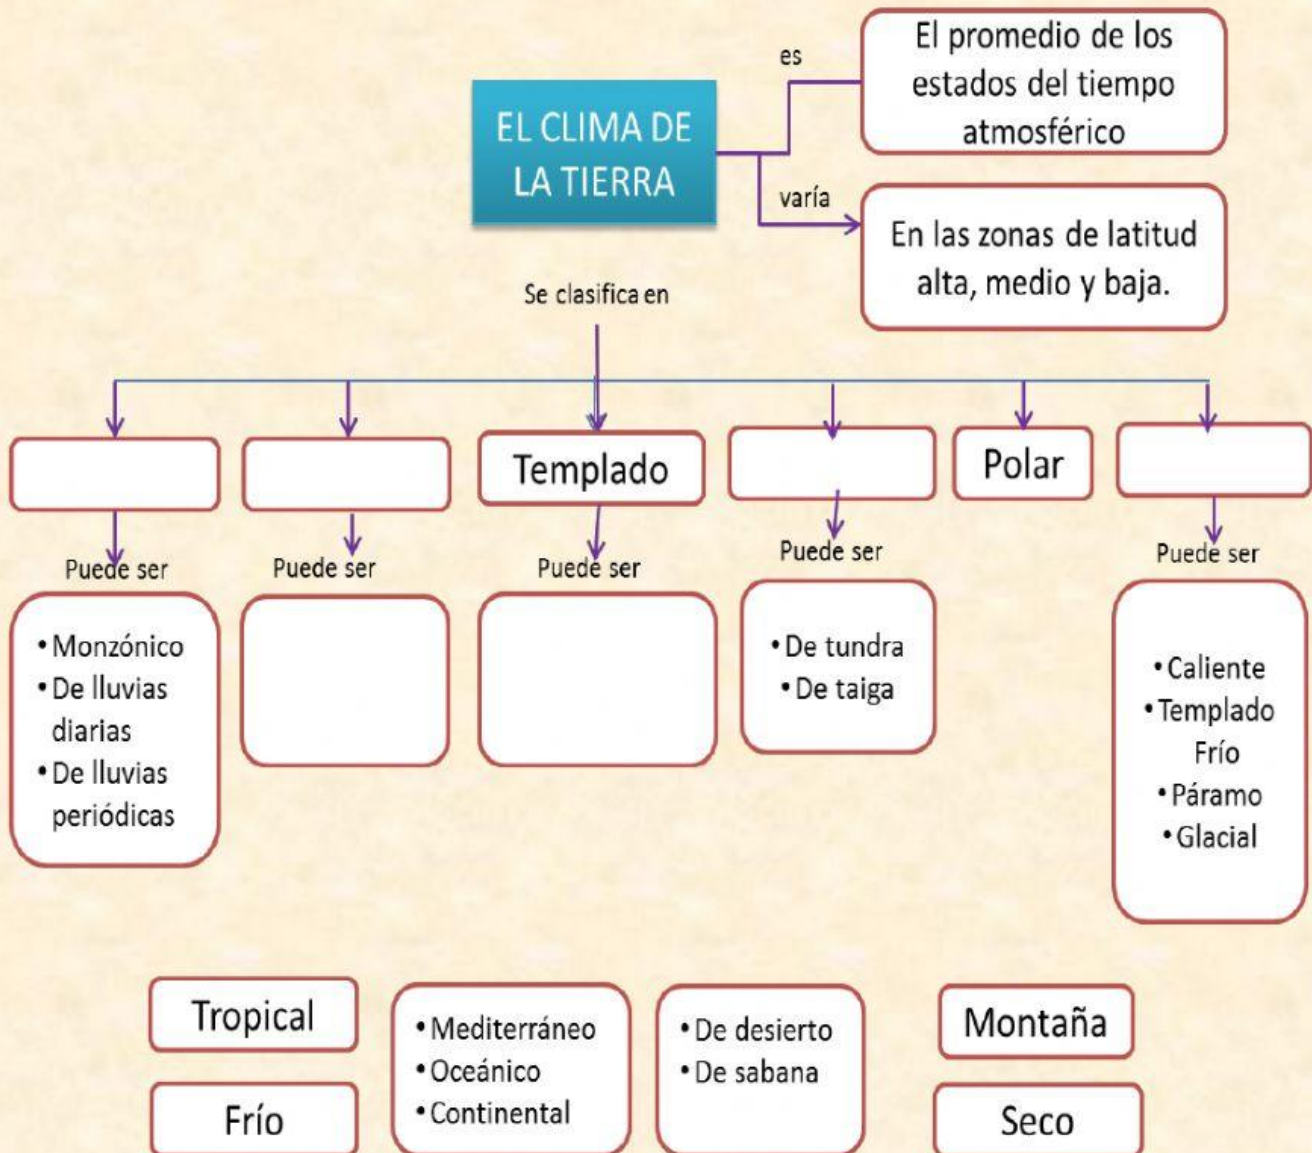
EL CLIMA DE LA TIERRA

es

El promedio de los estados del tiempo atmosférico

varía

En las zonas de latitud alta, medio y baja.

Se clasifica en

Templado

Polar

Puede ser

Puede ser

Puede ser

Puede ser

Puede ser

• Monzónico
• De lluvias diarias
• De lluvias periódicas

• De tundra
• De taiga

• Caliente
• Templado Frío
• Páramo
• Glacial

Tropical

Frío

• Mediterráneo
• Oceánico
• Continental

• De desierto
• De sabana

Montaña

Seco